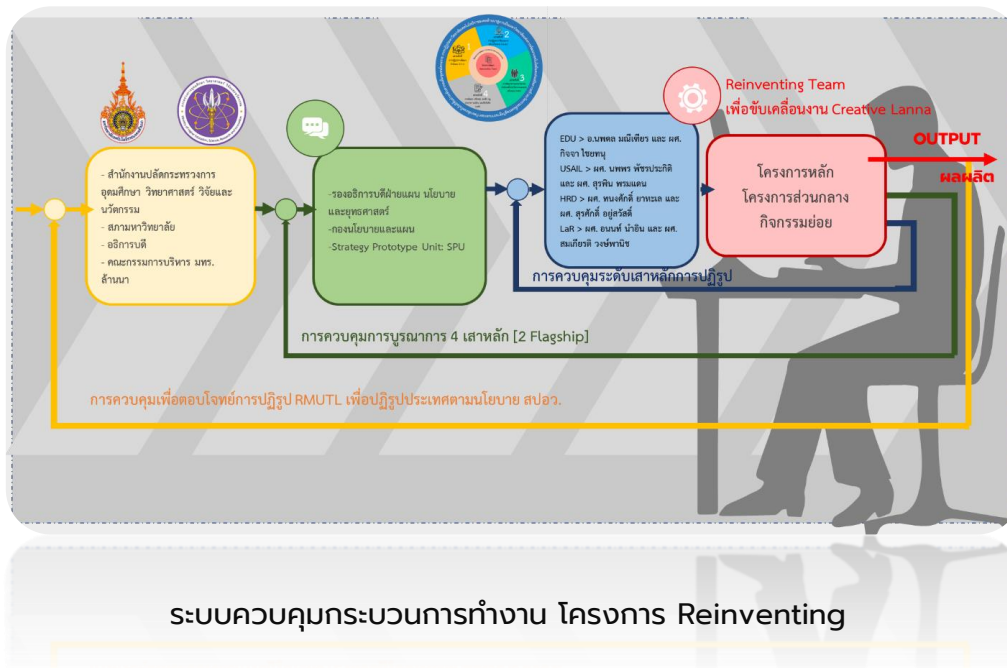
Reinventing Team
เพื่อขับเคลื่อนงาน Creative Lanna

- สำนักงานปลัดกระทรวงการอุดมศึกษา วิทยาศาสตร์ วิจัยและนวัตกรรม
- สภามหาวิทยาลัย
- อธิการบดี
- คณะกรรมการบริหาร มทร. ล้านนา

-รองอธิการบดีฝ่ายแผน นโยบายและยุทธศาสตร์
-กองนโยบายและแผน
-Strategy Prototype Unit: SPU

EDU > อ.บพตล มณีเทียร และ ผศ. กิจจา ไชยทนุ
USAIL > ผศ. นพพร พัชรประกิติ และ ผศ. สุรพิน พรมแดน
HRD > ผศ. ทนงศักดิ์ ยาทะเล และ ผศ. สุรศักดิ์ อยู่สวัสดิ์
LaR > ผศ. อนนท์ นำอิน และ ผศ. สมเกียรติ วงษ์พานิช

โครงการหลัก
โครงการส่วนกลาง
กิจกรรมย่อย

OUTPUT
ผลผลิต

การควบคุมระดับเสาหลักการปฏิรูป

การควบคุมการบูรณาการ 4 เสาหลัก [2 Flagship]

การควบคุมเพื่อตอบโจทย์การปฏิรูป RMUTL เพื่อปฏิรูปประเทศตามนโยบาย สปอว.

ระบบควบคุมกระบวนการทำงาน โครงการ Reinventing